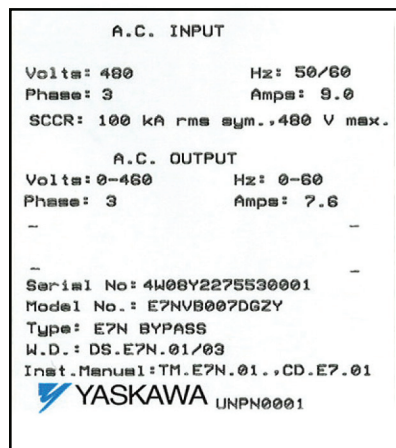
A.C. INPUT

Volts: 480 Hz: 50/60
Phase: 3 Amps: 9.0
SCCR: 100 kA rms sym.,480 V max.

A.C. OUTPUT
Volts: 0-460 Hz: 0-60
Phase: 3 Amps: 7.6
– –

– –
Serial No: 4W08Y2275530001
Model No.: E7NVB007DGZY
Type: E7N BYPASS
W.D.: DS.E7N.01/03
Inst.Manual: TM.E7N.01.,CD.E7.01
YASKAWA UNPN0001